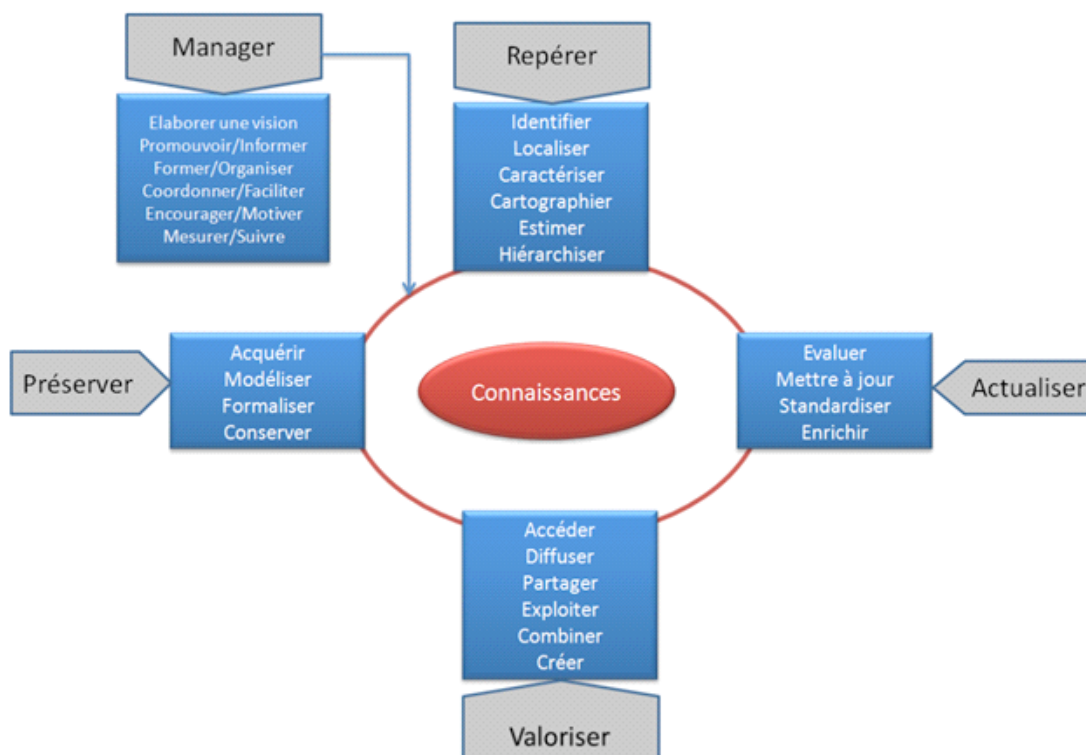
Manager

Elaborer une vision
Promouvoir/Informer
Former/Organiser
Coordonner/Faciliter
Encourager/Motiver
Mesurer/Suivre

Repérer

Identifier
Localiser
Caractériser
Cartographier
Estimer
Hiérarchiser

Préserver

Acquérir
Modéliser
Formaliser
Conserver

Connaissances

Evaluer
Mettre à jour
Standardiser
Enrichir

Actualiser

Accéder
Diffuser
Partager
Exploiter
Combiner
Créer

Valoriser